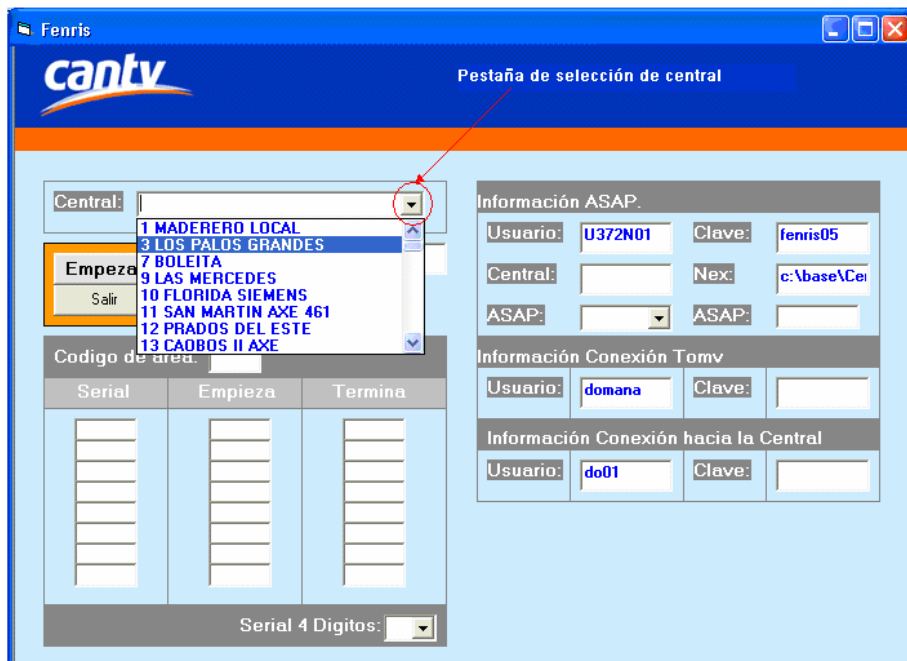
Fenris

cantv

Pestaña de selección de central

Central:

1 MADERERO LOCAL
3 LOS PALOS GRANDES
7 BOLEITA
9 LAS MERCEDES
10 FLORIDA SIEMENS
11 SAN MARTIN AXE 461
12 PRADOS DEL ESTE
13 CAOBOS II AXE

Empeza

Salir

Codigo de área:

| Serial | Empieza | Termina |
|---|---|---|

Serial 4 Digitos:

Información ASAP.

Usuario: U372N01 Clave: fenris05

Central: Nex: c:\base\Ce

ASAP: ASAP:

Información Conexión Tomv

Usuario: domana Clave:

Información Conexión hacia la Central

Usuario: do01 Clave: